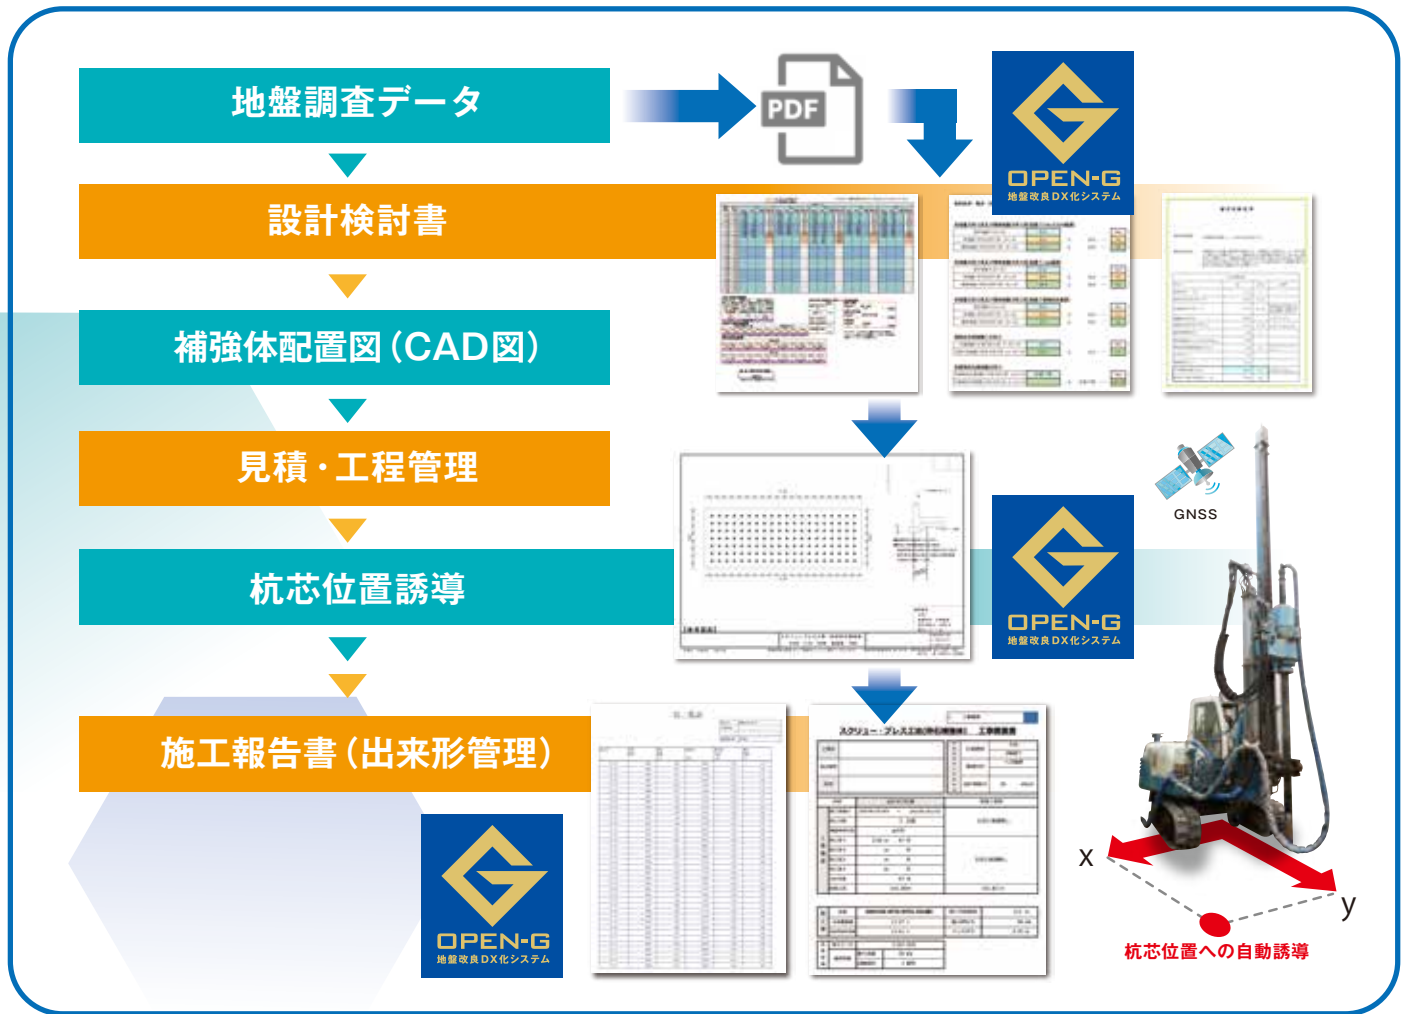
地盤調査データ

PDF

OPEN-G
地盤改良DX化システム

設計検討書

補強体配置図（CAD図）

見積・工程管理

杭芯位置誘導

GNSS

OPEN-G
地盤改良DX化システム

施工報告書（出来形管理）

OPEN-G
地盤改良DX化システム

スクリュープレス工法[杭]施工報告書

x

y

杭芯位置への自動誘導